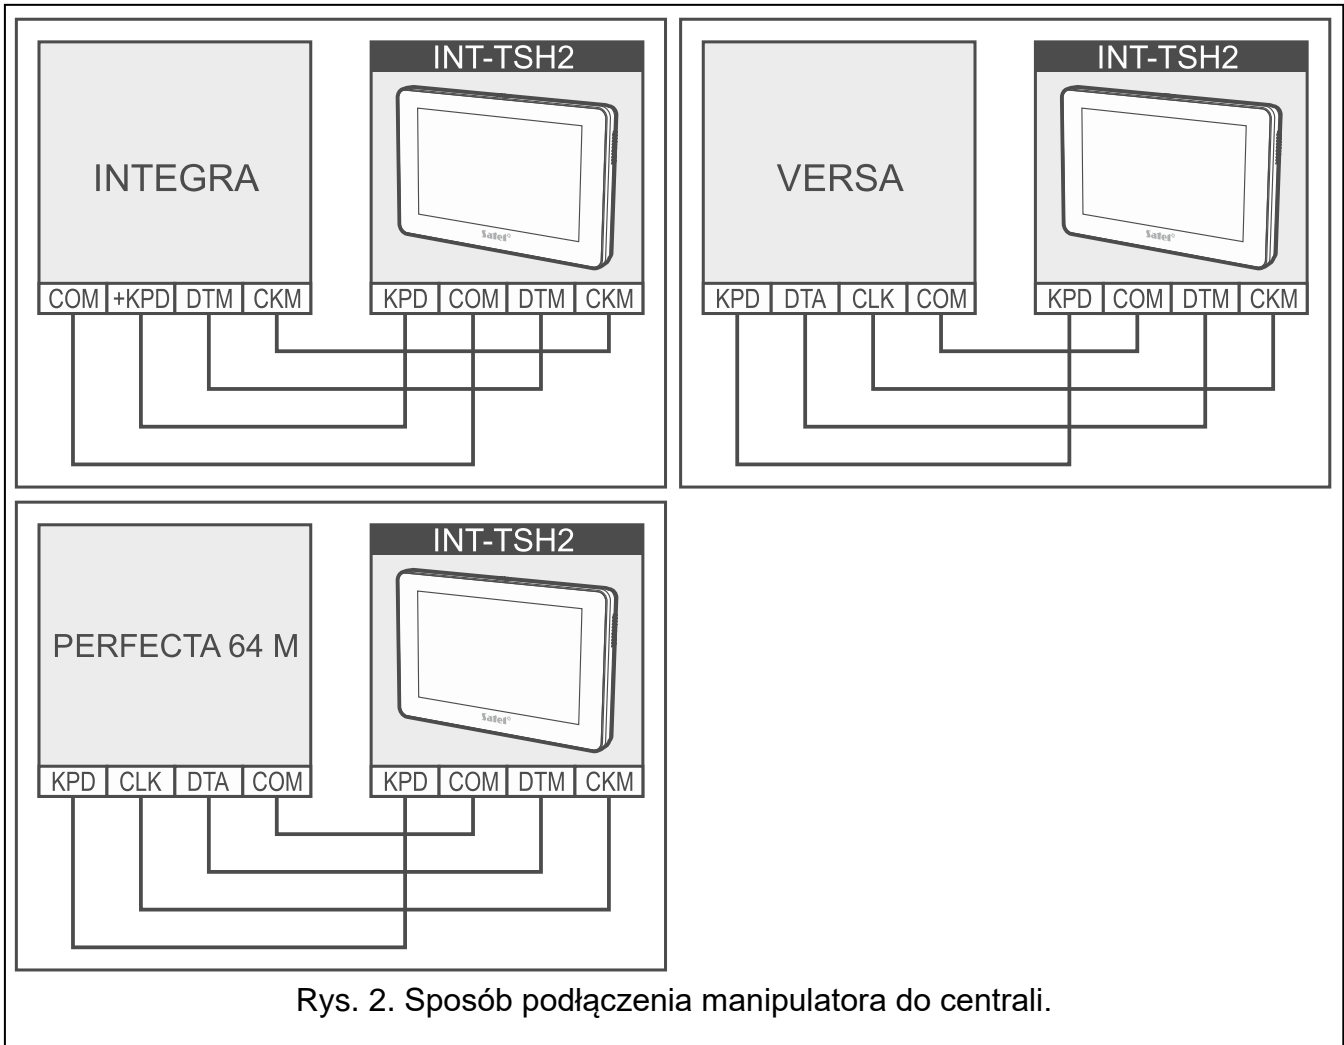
INTEGRA

INT-TSH2

SATEL

COM | +KPD | DTM | CKM

KPD | COM | DTM | CKM

VERSA

INT-TSH2

SATEL

KPD | DTA | CLK | COM

KPD | COM | DTM | CKM

PERFECTA 64 M

INT-TSH2

SATEL

KPD | CLK | DTA | COM

KPD | COM | DTM | CKM

Rys. 2. Sposób podłączenia manipulatora do centrali.